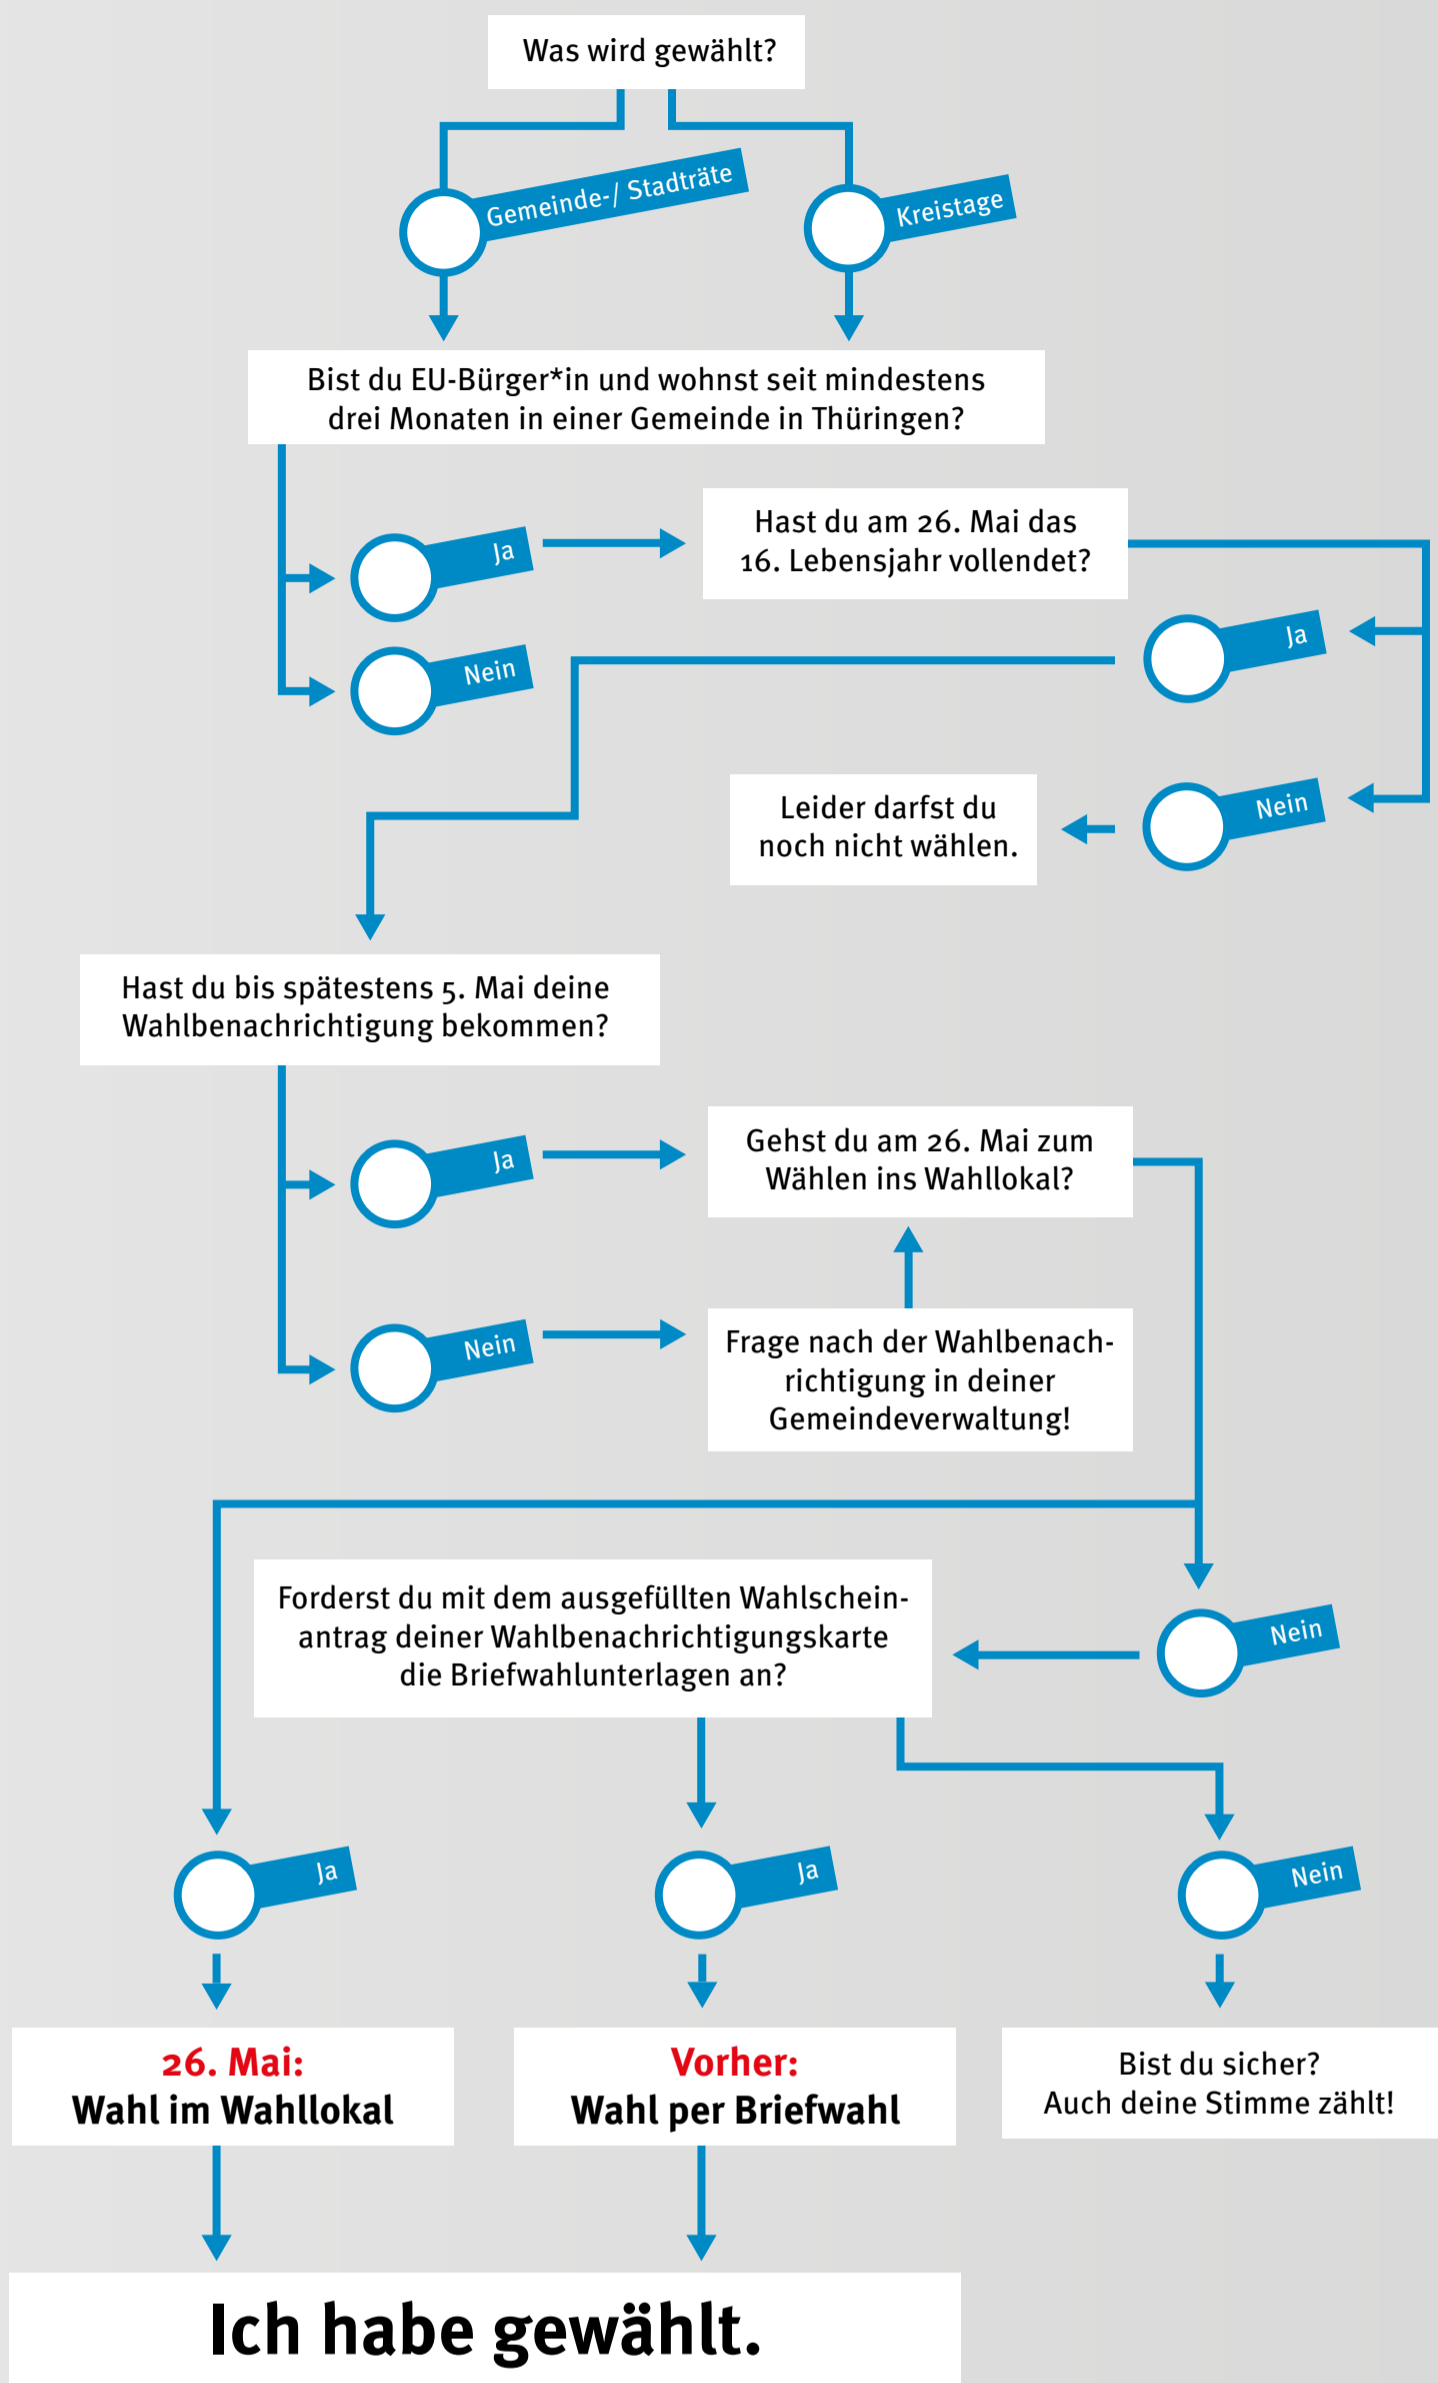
Was wird gewählt?

Gemeinde-/ Stadträte

Kreistage

Bist du EU-Bürger*in und wohnst seit mindestens drei Monaten in einer Gemeinde in Thüringen?

Ja

Nein

Hast du am 26. Mai das 16. Lebensjahr vollendet?

Ja

Nein

Leider darfst du noch nicht wählen.

Hast du bis spätestens 5. Mai deine Wahlbenachrichtigung bekommen?

Ja

Gehst du am 26. Mai zum Wählen ins Wahllokal?

Nein

Frage nach der Wahlbenachrichtigung in deiner Gemeindeverwaltung!

Forderst du mit dem ausgefüllten Wahlscheinantrag deiner Wahlbenachrichtigungskarte die Briefwahlunterlagen an?

Nein

Ja

Ja

Nein

26. Mai:
Wahl im Wahllokal

Vorher:
Wahl per Briefwahl

Bist du sicher?
Auch deine Stimme zählt!

Ich habe gewählt.